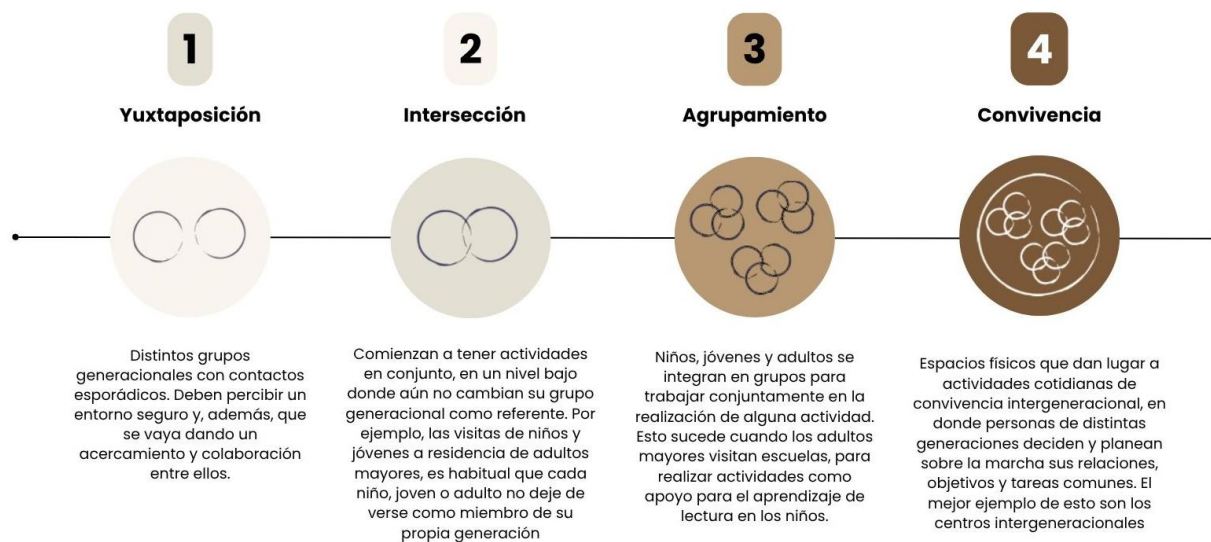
1

Yuxtaposición

Distintos grupos generacionales con contactos esporádicos. Deben percibir un entorno seguro y, además, que se vaya dando un acercamiento y colaboración entre ellos.

2

Intersección

Comienzan a tener actividades en conjunto, en un nivel bajo donde aún no cambian su grupo generacional como referente. Por ejemplo, las visitas de niños y jóvenes a residencia de adultos mayores, es habitual que cada niño, joven o adulto no deje de verse como miembro de su propia generación

3

Agrupamiento

Niños, jóvenes y adultos se integran en grupos para trabajar conjuntamente en la realización de alguna actividad. Esto sucede cuando los adultos mayores visitan escuelas, para realizar actividades como apoyo para el aprendizaje de lectura en los niños.

4

Convivencia

Espacios físicos que dan lugar a actividades cotidianas de convivencia intergeneracional, en donde personas de distintas generaciones deciden y planean sobre la marcha sus relaciones, objetivos y tareas comunes. El mejor ejemplo de esto son los centros intergeneracionales